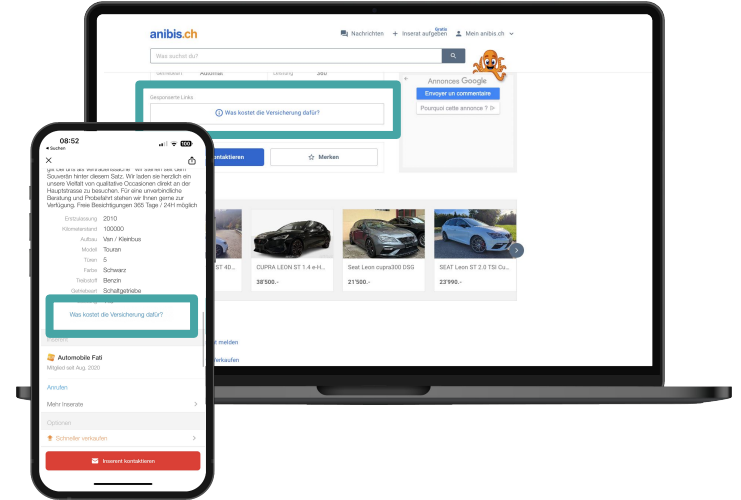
anibis.ch

Nachrichten + Inserat aufgeben Gratis Mein anibis.ch

Was suchst du?

Getriebeart Automat Leistung 380

Gesponserte Links

Was kostet die Versicherung dafür?

Annonces Google

Envoyer un commentaire

Pourquoi cette annonce ?

kontaktieren

Merken

ST 4D...

CUPRA LEON ST 1.4 e-H...

38'500.-

Seat Leon cupra300 DSG

21'500.-

SEAT Leon ST 2.0 TSI Cu...

23'990.-

t melden

erkaufen

08:52

◂ Suchen

gib die uns als Verkaufsbüche wir stehen seit dem Souverän hinter diesem Satz. Wir laden sie herzlich ein unsere Vielfalt von qualitative Occasionen direkt an der Hauptstrasse zu besuchen. Für eine unverbindliche Beratung und Probefahrt stehen wir Ihnen gerne zur Verfügung. Freie Besichtigungen 365 Tage / 24H möglich

Erstzulassung 2010
Kilometerstand 100000
Aufbau Van / Kleinbus
Model Touran
Türen 5
Farbe Schwarz
Treibstoff Benzin
Getriebeart Schaltgetriebe

Was kostet die Versicherung dafür?

Automobile Fati

Mitglied seit Aug. 2020

Anrufen

Mehr Inserate

Optionen

Schneller verkaufen

Inserent kontaktieren